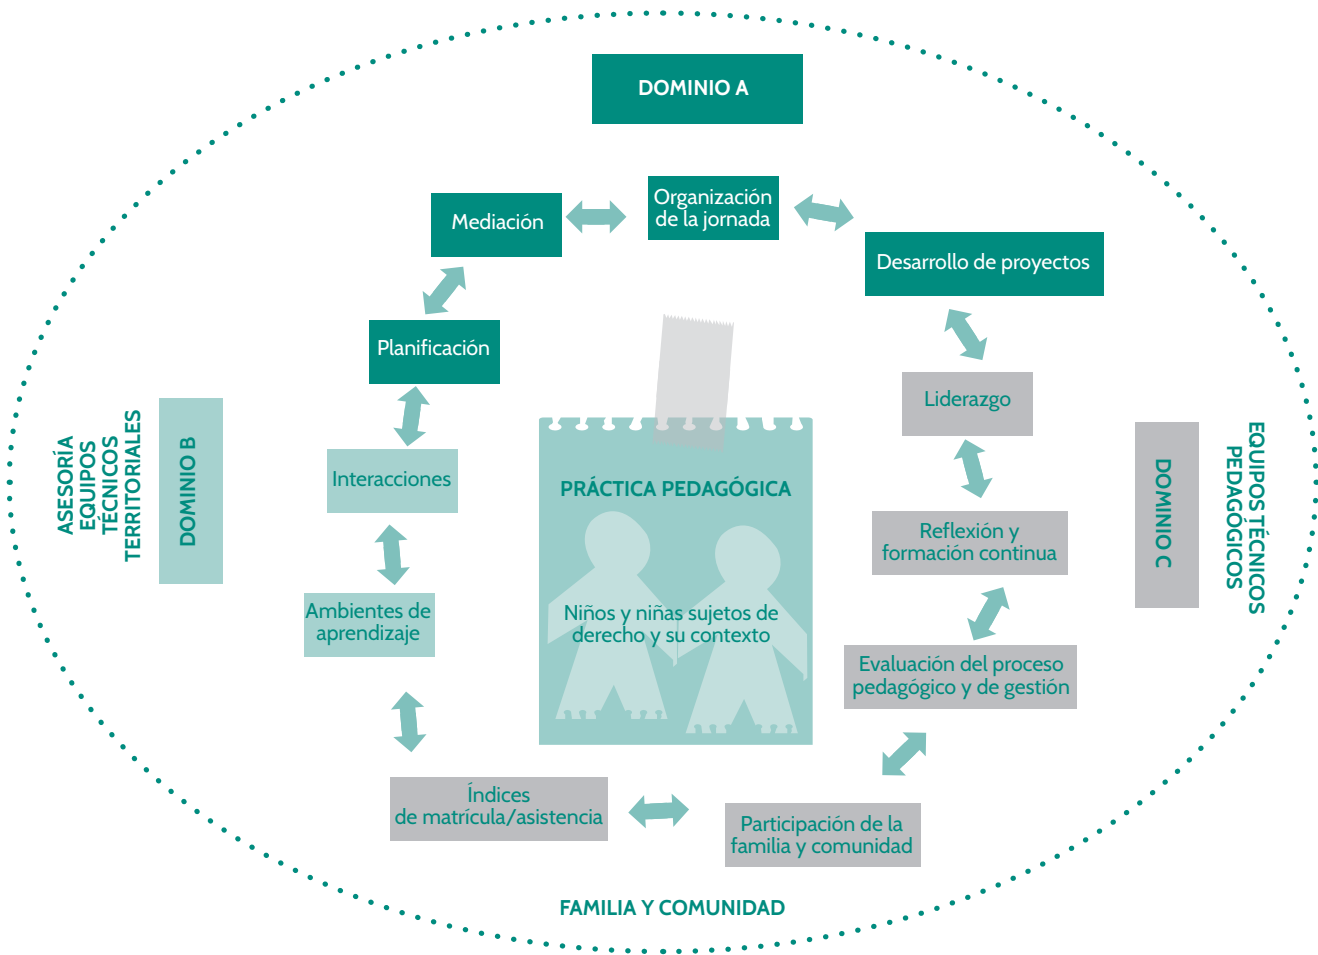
DOMINIO A

Mediación

Organización de la jornada

Desarrollo de proyectos

Planificación

Liderazgo

ASESORÍA EQUIPOS TÉCNICOS TERRITORIALES

DOMINIO B

Interacciones

PRÁCTICA PEDAGÓGICA

Reflexión y formación continua

DOMINIO C

EQUIPOS TÉCNICOS PEDAGÓGICOS

Ambientes de aprendizaje

Niños y niñas sujetos de derecho y su contexto

Evaluación del proceso pedagógico y de gestión

Índices de matrícula/asistencia

Participación de la familia y comunidad

FAMILIA Y COMUNIDAD